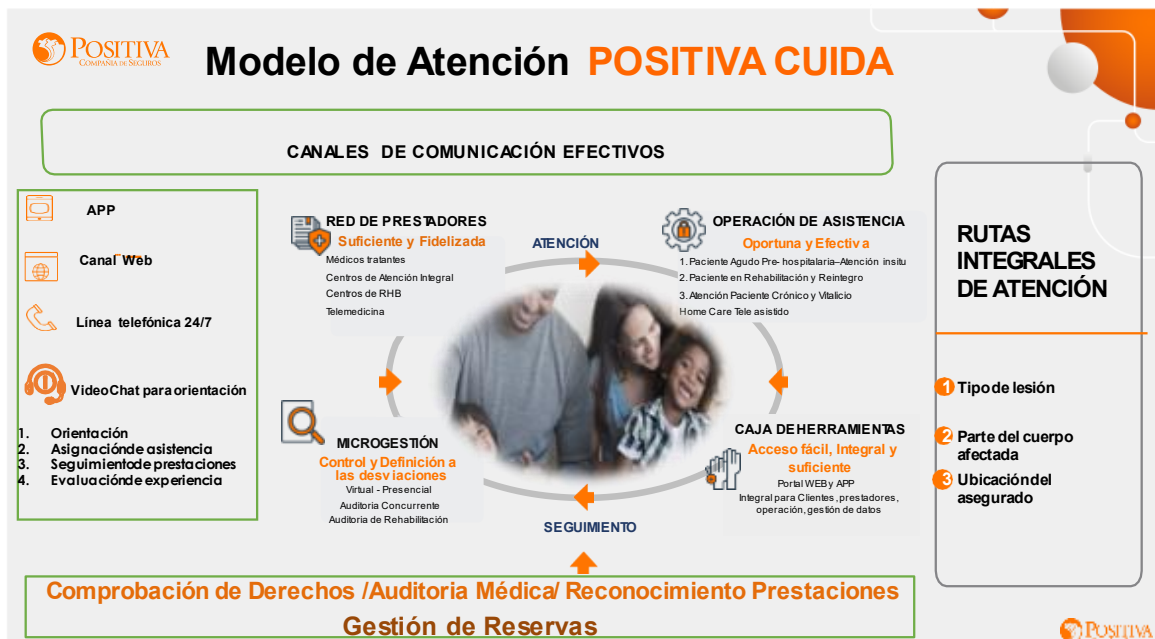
POSITIVA
COMPAÑÍA DE SEGUROS

Modelo de Atención POSITIVA CUIDA

CANALES DE COMUNICACIÓN EFECTIVOS

APP

Canal Web

Línea telefónica 24/7

VideoChat para orientación

1. Orientación
2. Asignación de asistencia
3. Seguimiento de prestaciones
4. Evaluación de experiencia

RED DE PRESTADORES
Suficiente y Fidelizada
Médicos tratantes
Centros de Atención Integral
Centros de RHB
Telemedicina

ATENCIÓN

OPERACIÓN DE ASISTENCIA
Oportuna y Efectiva
1. Paciente Agudo Pre- hospitalaria–Atención insitu
2. Paciente en Rehabilitación y Reintegro
3. Atención Paciente Crónico y Vitalicio
Home Care Tele asistido

MICROGESTIÓN
Control y Definición a las desviaciones
Virtual - Presencial
Auditoria Concurrente
Auditoria de Rehabilitación

CAJA DE HERRAMIENTAS
Acceso fácil, Integral y suficiente
Portal WEB y APP
Integral para Clientes, prestadores, operación, gestión de datos

SEGUIMIENTO

RUTAS INTEGRALES DE ATENCIÓN

1 Tipo de lesión
2 Parte del cuerpo afectada
3 Ubicación del asegurado

Comprobación de Derechos /Auditoria Médica/ Reconocimiento Prestaciones
Gestión de Reservas

POSITIVA